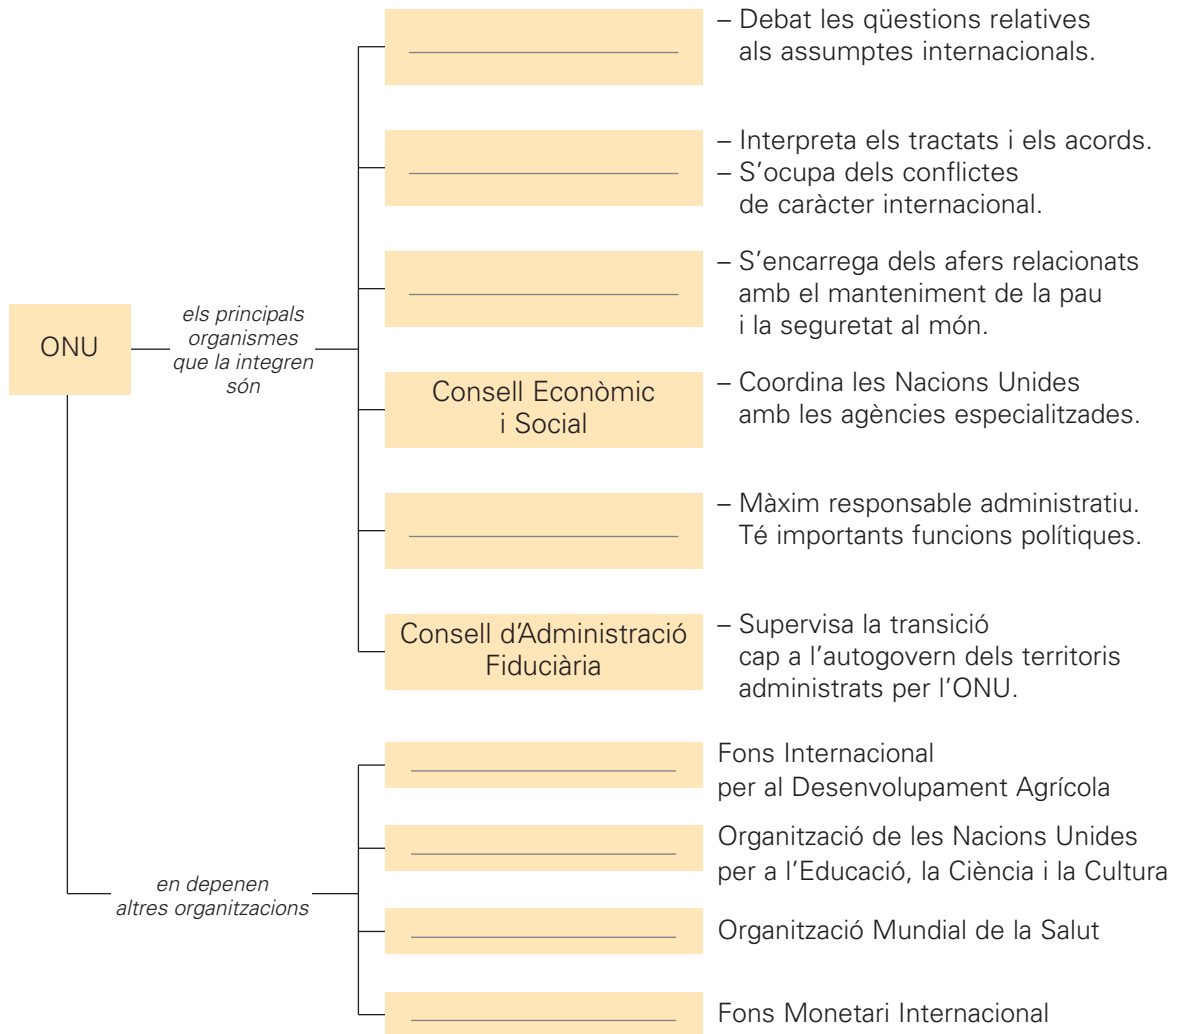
ONU

els principals organismes que la integren són

– Debat les qüestions relatives als assumptes internacionals.

– Interpreta els tractats i els acords.
– S'ocupa dels conflictes de caràcter internacional.

– S'encarrega dels afers relacionats amb el manteniment de la pau i la seguretat al món.

Consell Econòmic i Social

– Coordina les Nacions Unides amb les agències especialitzades.

– Màxim responsable administratiu. Té importants funcions polítiques.

Consell d'Administració Fiduciària

– Supervisa la transició cap a l'autogovern dels territoris administrats per l'ONU.

en depenen altres organitzacions

Fons Internacional per al Desenvolupament Agrícola

Organització de les Nacions Unides per a l'Educació, la Ciència i la Cultura

Organització Mundial de la Salut

Fons Monetari Internacional